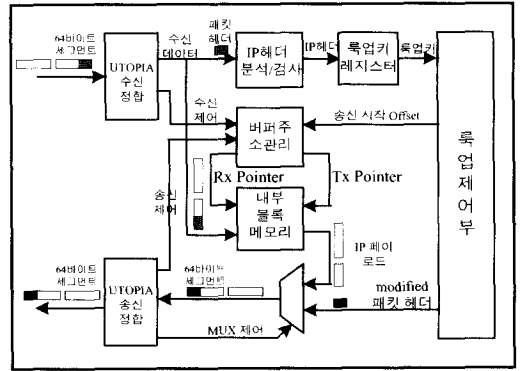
64바이트 세그먼트

UTOPIA 수신 정합

수신 데이터

패킷 헤더

IP헤더 분석/검사

IP헤더

룩업키 레지스터

룩업키

룩업제어부

수신 제어

버퍼주소관리

송신 시작 Offset

Rx Pointer

Tx Pointer

송신 제어

내부 블록 메모리

IP 페이로드

64바이트 세그먼트

UTOPIA 송신 정합

64바이트 세그먼트

modified 패킷 헤더

MUX 제어